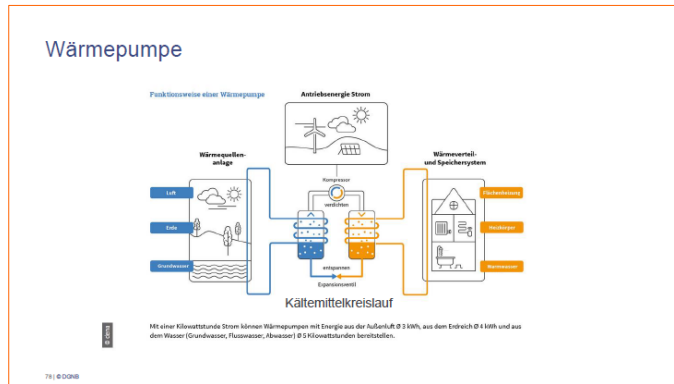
Wärmepumpe

Funktionsweise einer Wärmepumpe

Antriebsenergie Strom

Wärmequellenanlage

Wärmeverteil- und Speichersystem

Luft

Erde

Grundwasser

Kompressor

verdichten

entspannen

Expansionsventil

Flächenheizung

Heizkörper

Warmwasser

Kältemittelkreislauf

Mit einer Kilowattstunde Strom können Wärmepumpen mit Energie aus der Außenluft Ø 3 kWh, aus dem Erdreich Ø 4 kWh und aus dem Wasser (Grundwasser, Flusswasser, Abwasser) Ø 5 Kilowattstunden bereitstellen.

© dena

78 | © DGNB